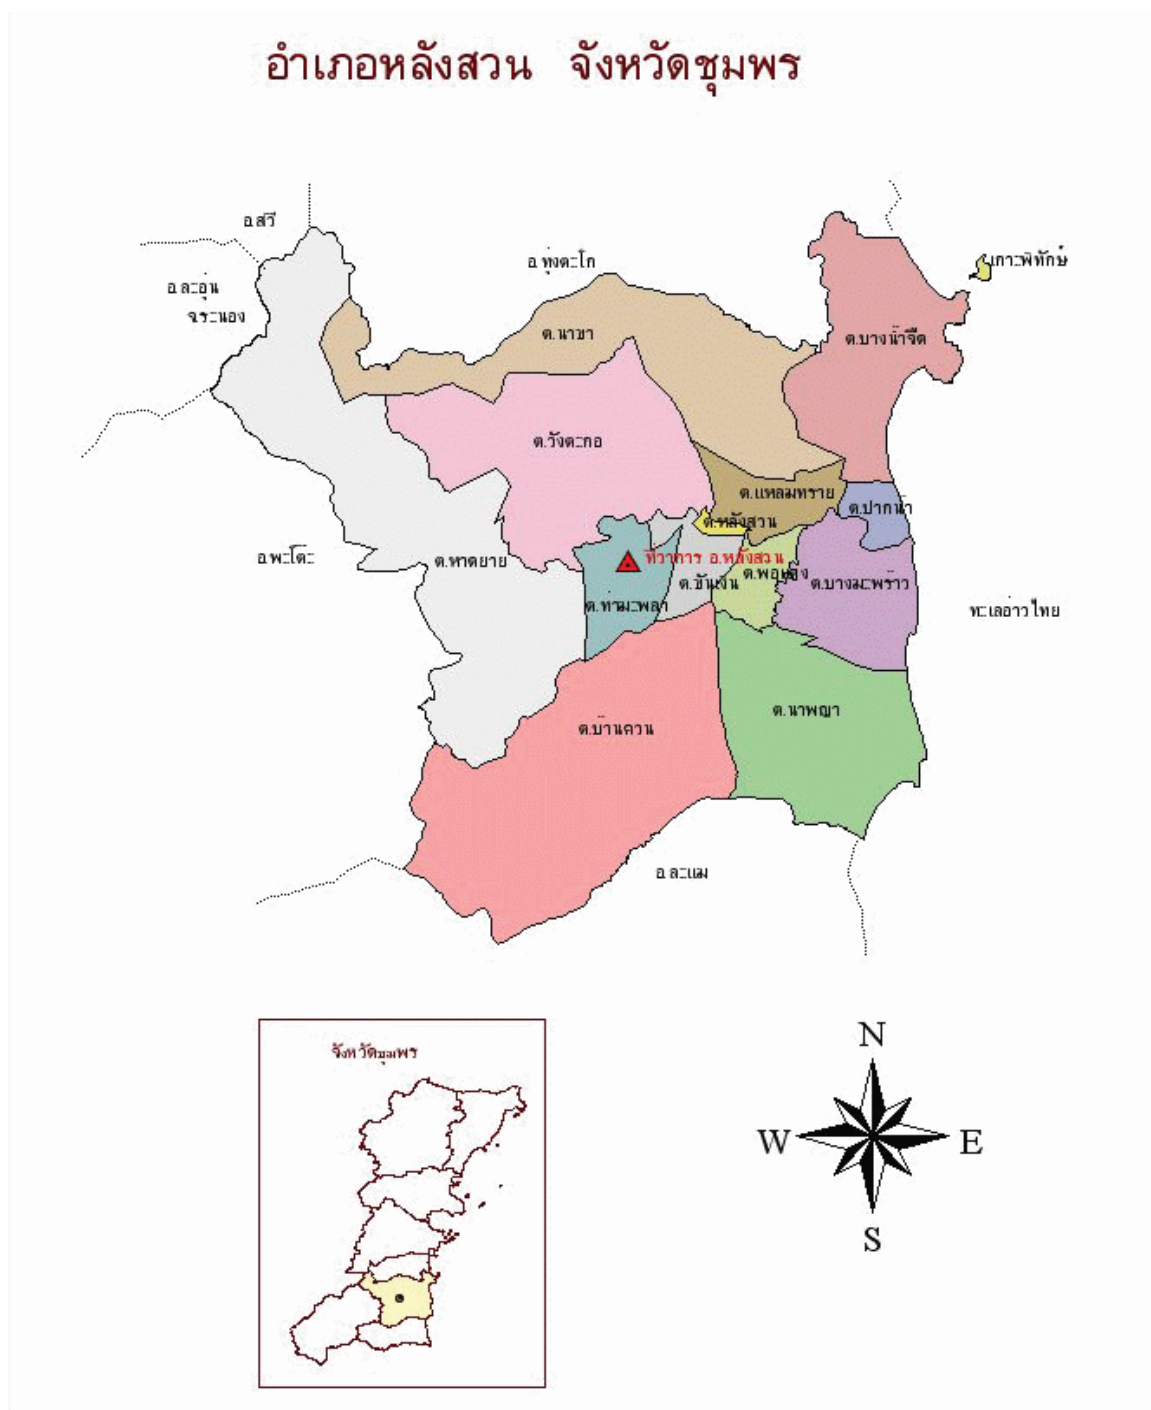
อำเภอหลังสวน จังหวัดชุมพร

อ.สวี

อ.ละอุ่น
จ.ระนอง

อ.ทุ่งตะโก

เกาะพิทักษ์

ต.นาขา

ต.บางน้ำจืด

ต.วังตะกอ

ต.แหลมทราย

ต.ปากน้ำ

ต.หลังสวน

อ.พะโต๊ะ

ต.หาดยาย

ที่ว่าการ อ.หลังสวน

ต.ขันเงิน

ต.พ้อแดง

ต.บางมะพร้าว

ต.ท่ามะพลา

ทะเลอ่าวไทย

ต.นาพญา

ต.บ้านควน

อ.ละแม

จังหวัดชุมพร

N
W
E
S